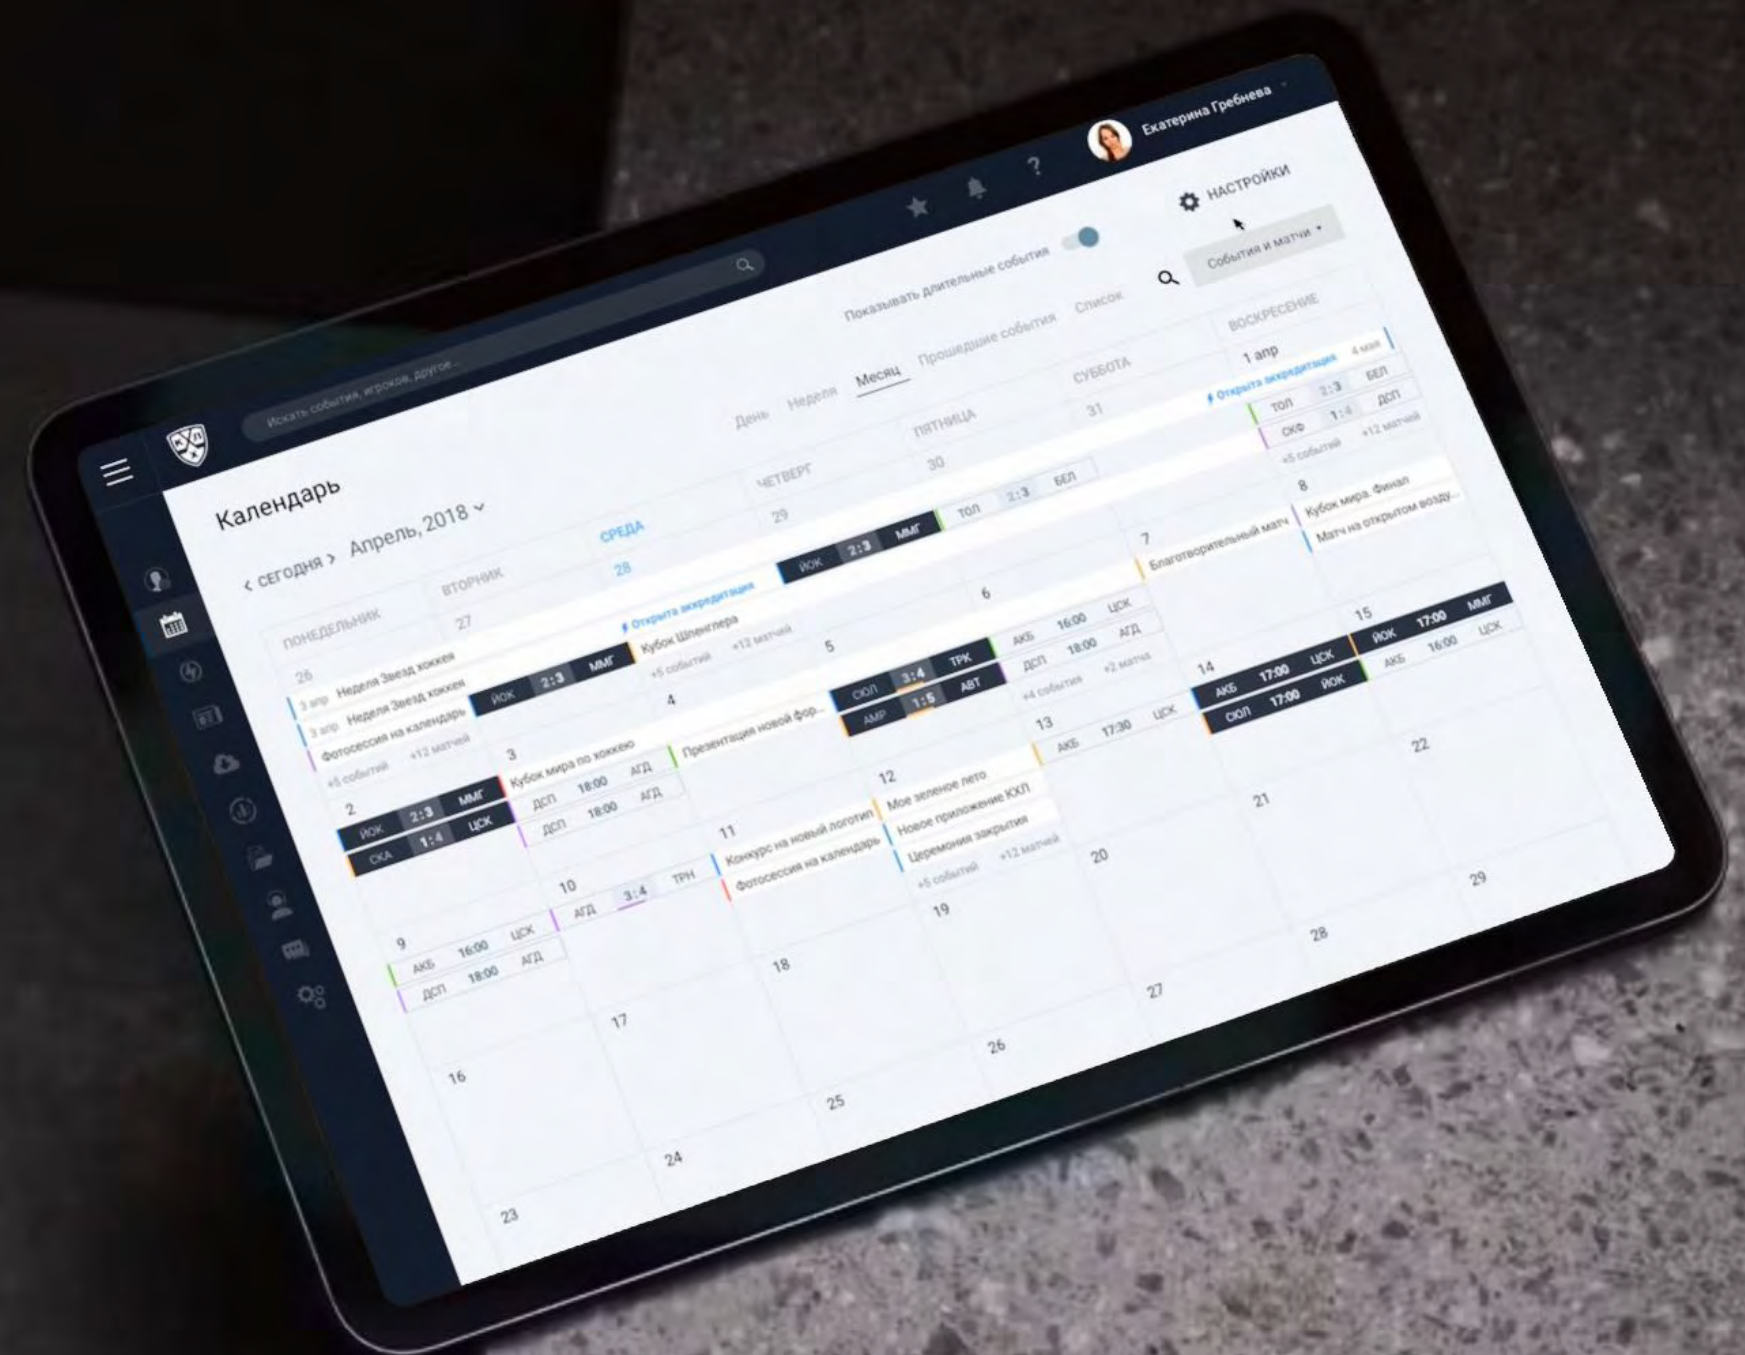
Искать события, игроков, другое...

Екатерина Гребнева

НАСТРОЙКИ

Показывать длительные события

События и матчи

Календарь

‹ СЕГОДНЯ › Апрель, 2018

День Неделя Месяц Прошедшие события Список

| ПОНЕДЕЛЬНИК | ВТОРНИК | СРЕДА | ЧЕТВЕРГ | ПЯТНИЦА | СУББОТА | ВОСКРЕСЕНИЕ |
|---|---|---|---|---|---|---|
| 26 | 27 | 28 | 29 | 30 | 31 | 1 апр |
| 2 | 3 | 4 | 5 | 6 | 7 | 8 |
| 9 | 10 | 11 | 12 | 13 | 14 | 15 |
| 16 | 17 | 18 | 19 | 20 | 21 | 22 |
| 23 | 24 | 25 | 26 | 27 | 28 | 29 |

3 апр Неделя Звезд хоккея
3 апр Неделя Звезд хоккея
Фотосессия на календарь
+5 событий +12 матчей

Открыта аккредитация
Кубок Шпенглера
+5 событий +12 матчей

ЙОК 2:3 ММГ
ЙОК 2:3 ММГ
ТОЛ 2:3 БЕЛ

Открыта аккредитация 4 мая
ТОЛ 2:3 БЕЛ
СКФ 1:4 ДСП
+5 событий +12 матчей

ЙОК 2:3 ММГ
СКА 1:4 ЦСК

Кубок мира по хоккею
ДСП 18:00 АГД
ДСП 18:00 АГД

Презентация новой фор...

СЮЛ 3:4 ТРК
АМР 1:5 АВТ

АКБ 16:00 ЦСК
ДСП 18:00 АГД
+4 события +2 матча

Благотворительный матч

Кубок мира. Финал
Матч на открытом возду...

АКБ 16:00 ЦСК
ДСП 18:00 АГД

АГД 3:4 ТРН

Конкурс на новый логотип
Фотосессия на календарь

Мое зеленое лето
Новое приложение КХЛ
Церемония закрытия
+5 событий +12 матчей

АКБ 17:30 ЦСК

АКБ 17:00 ЦСК
СЮЛ 17:00 ЙОК

ЙОК 17:00 ММГ
АКБ 16:00 ЦСК